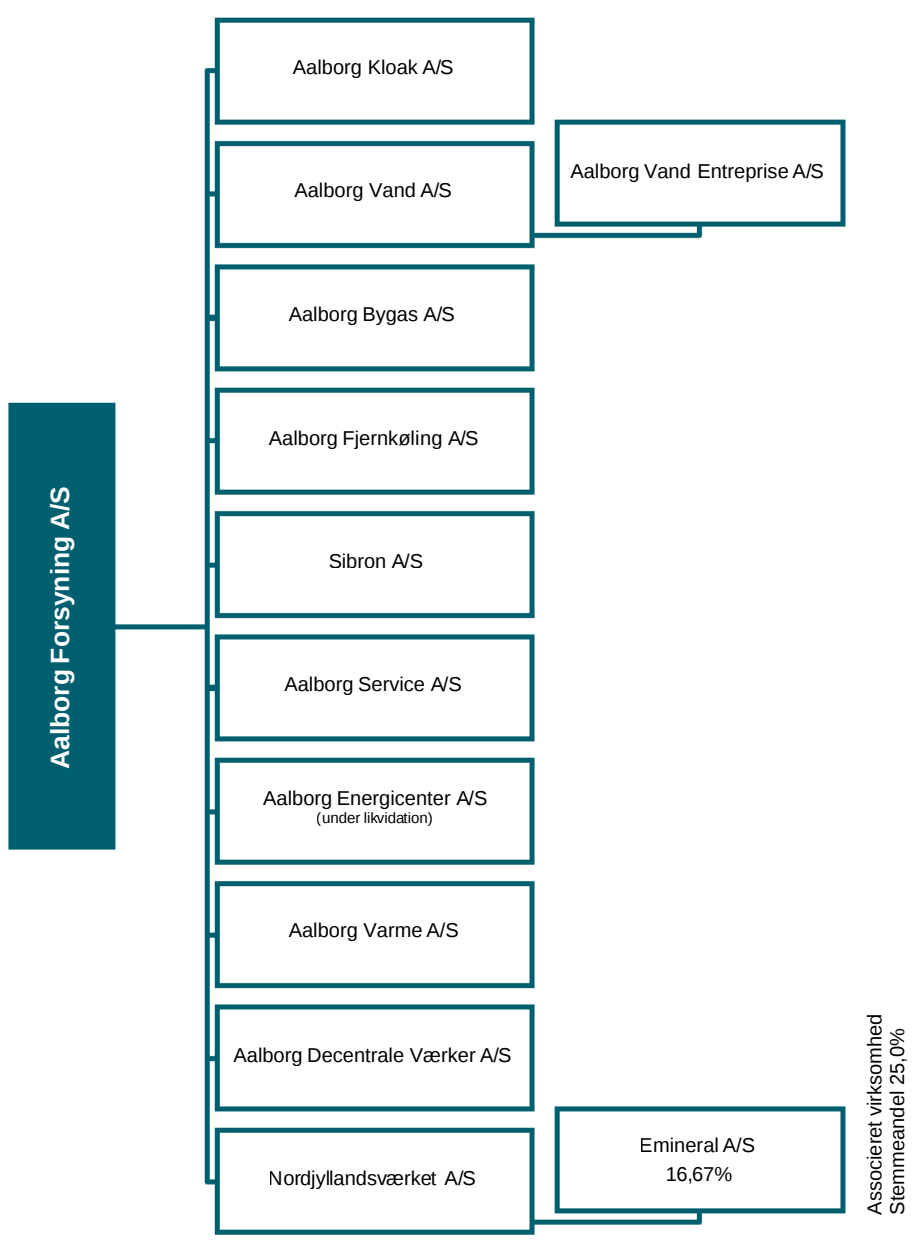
Aalborg Forsyning A/S

Aalborg Kloak A/S

Aalborg Vand A/S

Aalborg Vand Entreprise A/S

Aalborg Bygas A/S

Aalborg Fjernkøling A/S

Sibron A/S

Aalborg Service A/S

Aalborg Energicenter A/S
(under likvidation)

Aalborg Varme A/S

Aalborg Decentrale Værker A/S

Nordjyllandsværket A/S

Emineral A/S
16,67%

Associeret virksomhed
Stemmeandel 25,0%